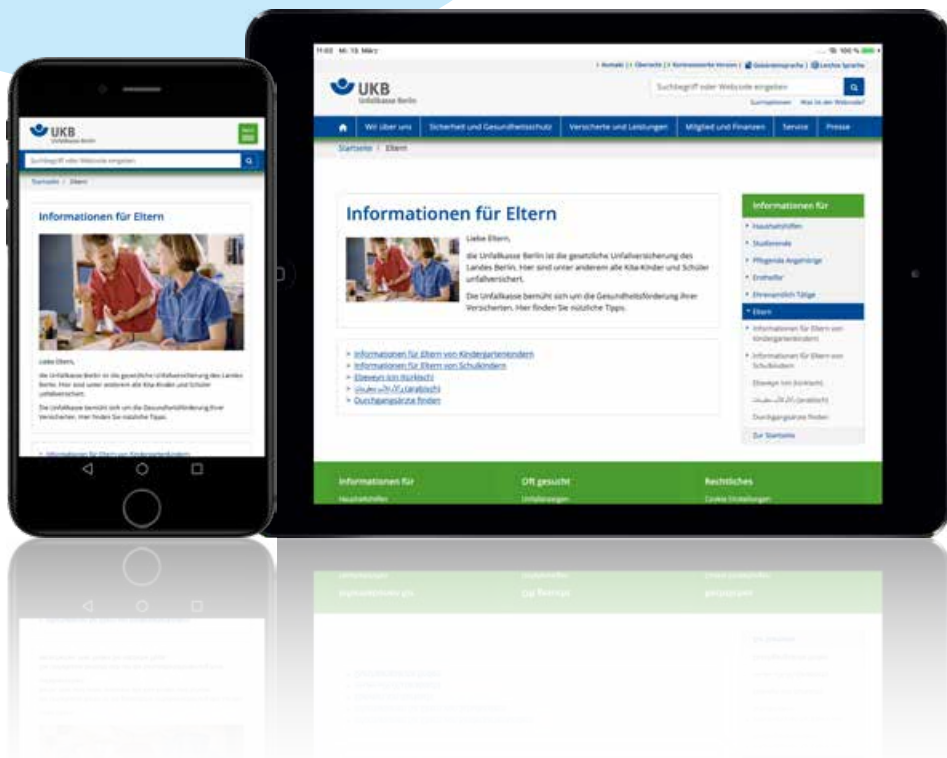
UKB
Unfallkasse Berlin
Menü
Suchbegriff oder Webcode eingeben
Startseite / Eltern

Informationen für Eltern

Liebe Eltern,

die Unfallkasse Berlin ist die gesetzliche Unfallversicherung des Landes Berlin. Hier sind unter anderem alle Kita-Kinder und Schüler unfallversichert.

Die Unfallkasse bemüht sich um die Gesundheitsförderung ihrer Versicherten. Hier finden Sie nützliche Tipps.

Informationen für Eltern von Kindergartenkindern

11:02 Mi. 13. März
100 %
Kontakt | Übersicht | Kontrastreiche Version | Gebärdensprache | Leichte Sprache

UKB
Unfallkasse Berlin
Suchbegriff oder Webcode eingeben
Suchoptionen Was ist der Webcode?

Wir über uns | Sicherheit und Gesundheitsschutz | Versicherte und Leistungen | Mitglied und Finanzen | Service | Presse

Startseite / Eltern

Informationen für Eltern

Liebe Eltern,

die Unfallkasse Berlin ist die gesetzliche Unfallversicherung des Landes Berlin. Hier sind unter anderem alle Kita-Kinder und Schüler unfallversichert.

Die Unfallkasse bemüht sich um die Gesundheitsförderung ihrer Versicherten. Hier finden Sie nützliche Tipps.

Informationen für Eltern von Kindergartenkindern
Informationen für Eltern von Schulkindern
Ebeveyn (on (türkisch)
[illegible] (arabisch)
Durchgangsärzte finden

Informationen für
Haushaltshilfen
Studierende
Pflegende Angehörige
Ersthelfer
Ehrenamtlich Tätige
Eltern
Informationen für Eltern von Kindergartenkindern
Informationen für Eltern von Schulkindern
Ebeveyn (on (türkisch)
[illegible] (arabisch)
Durchgangsärzte finden
Zur Startseite

Informationen für
Haushaltshilfen
Oft gesucht
Unfallanzeigen
Rechtliches
Cookie Einstellungen